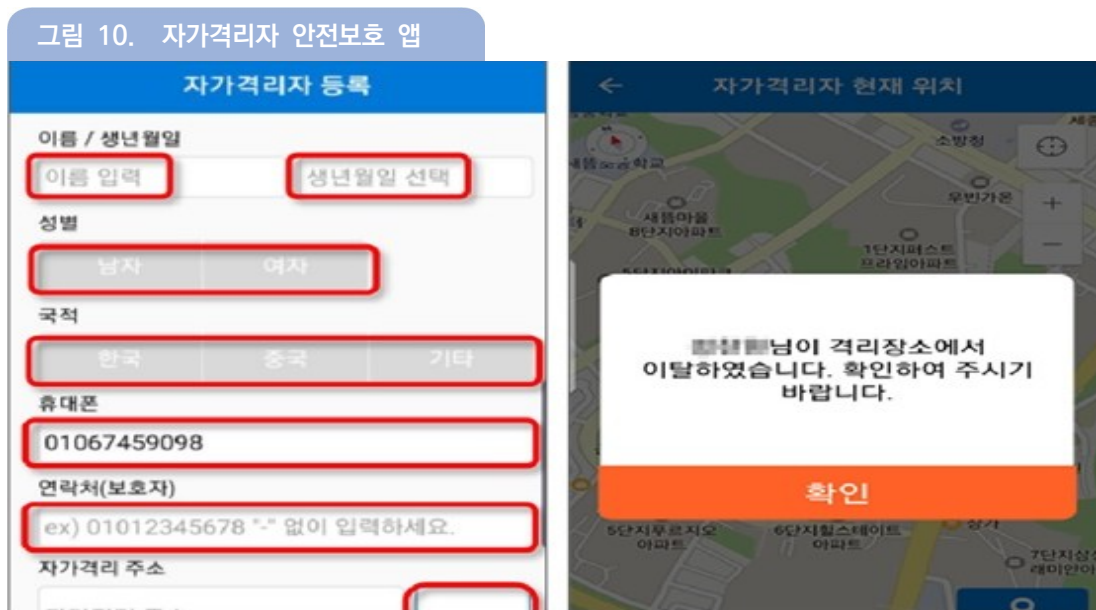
그림 10. 자가격리자 안전보호 앱

자가격리자 등록

이름 / 생년월일

이름 입력

생년월일 선택

성별

남자 여자

국적

한국 중국 기타

휴대폰

01067459098

연락처(보호자)

ex) 01012345678 "-" 없이 입력하세요.

자가격리 주소

자가격리자 현재 위치

소방청

새들마을 8단지아파트

1단지퍼스트 프라임아파트

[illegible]님이 격리장소에서 이탈하였습니다. 확인하여 주시기 바랍니다.

확인

5단지루르지오 아파트

6단지힐스테이트 아파트

7단지상 래미안아